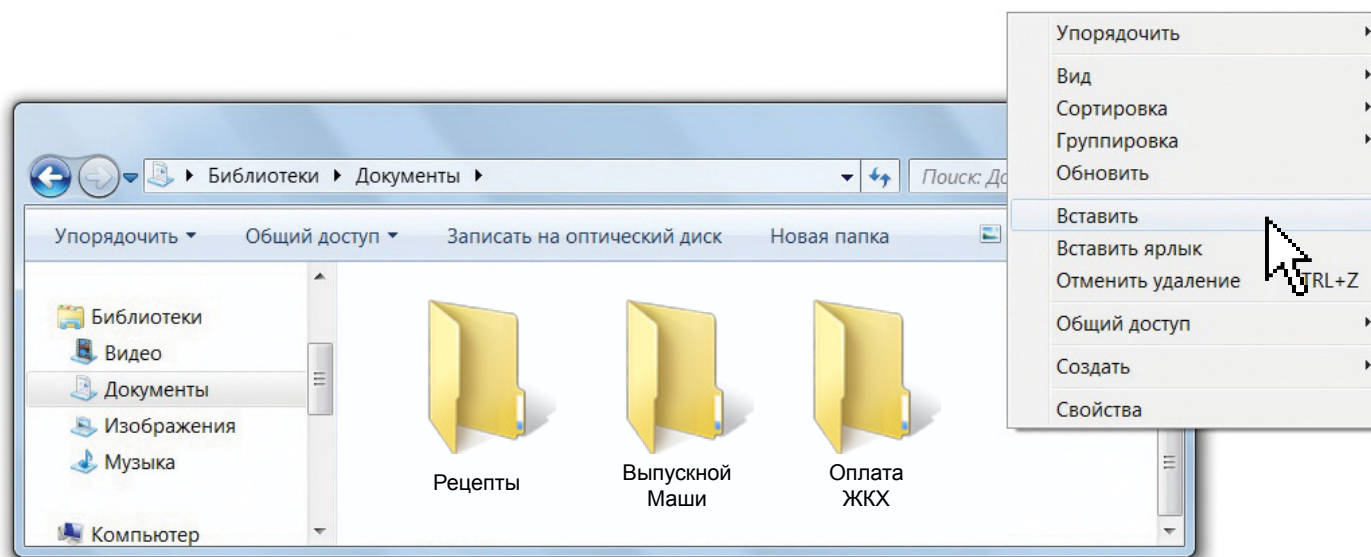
Библиотеки ▸ Документы ▸

Поиск: До

Упорядочить ▾ Общий доступ ▾ Записать на оптический диск Новая папка

Библиотеки
Видео
Документы
Изображения
Музыка

Компьютер

Рецепты

Выпускной Маши

Оплата ЖКХ

Упорядочить
Вид
Сортировка
Группировка
Обновить
Вставить
Вставить ярлык
Отменить удаление TRL+Z
Общий доступ
Создать
Свойства